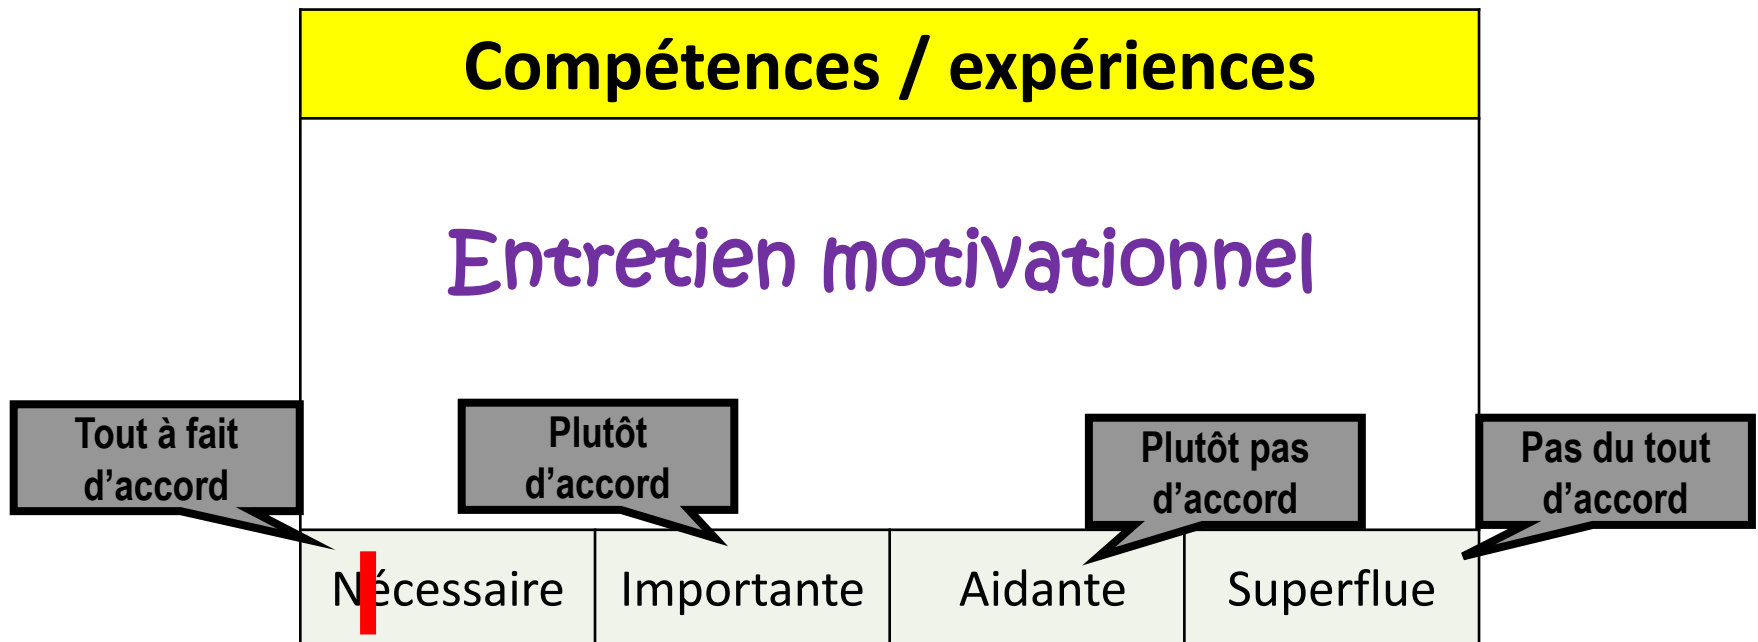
Compétences / expériences

Entretien motivationnel

Tout à fait d'accord

Plutôt d'accord

Plutôt pas d'accord

Pas du tout d'accord

| Nécessaire | Importante | Aidante | Superflue |
|---|---|---|---|